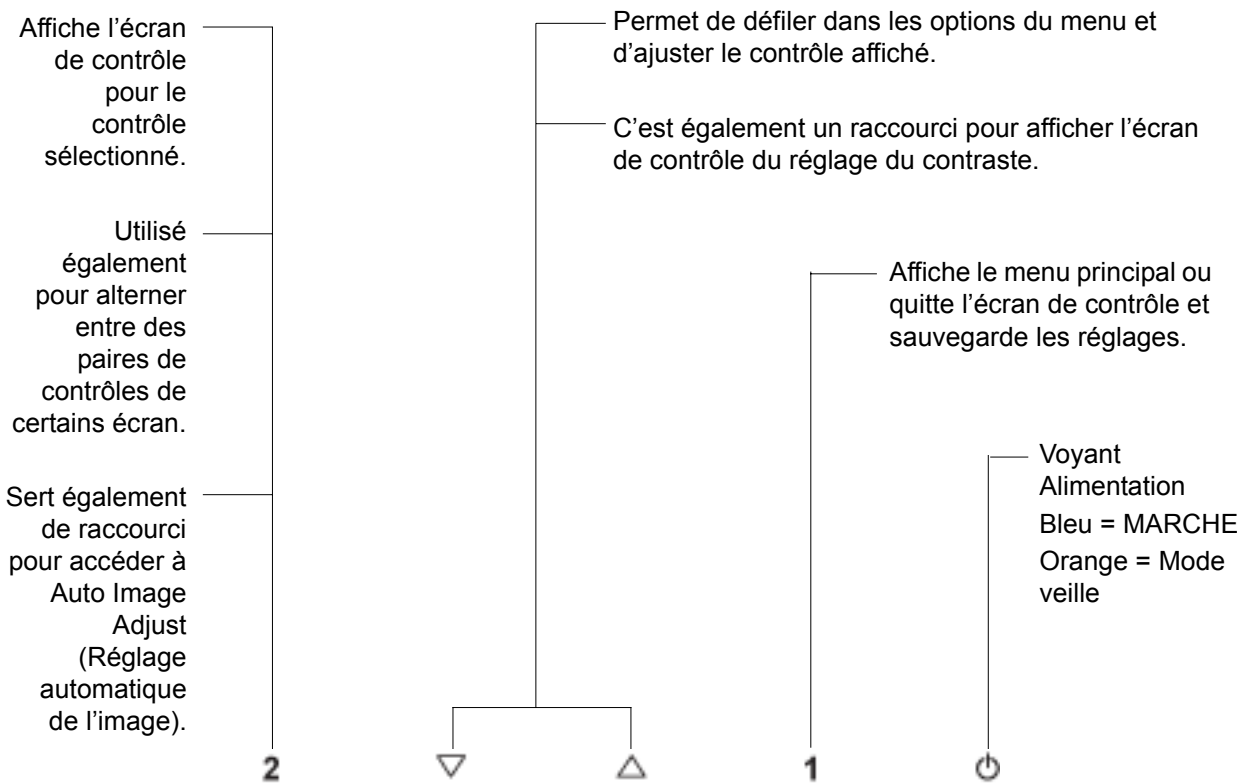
Affiche l'écran de contrôle pour le contrôle sélectionné.

Utilisé également pour alterner entre des paires de contrôles de certains écran.

Sert également de raccourci pour accéder à Auto Image Adjust (Réglage automatique de l'image).

Permet de défiler dans les options du menu et d'ajuster le contrôle affiché.

C'est également un raccourci pour afficher l'écran de contrôle du réglage du contraste.

Affiche le menu principal ou quitte l'écran de contrôle et sauvegarde les réglages.

Voyant Alimentation
Bleu = MARCHE
Orange = Mode veille

2 ▽ △ 1 ⏻